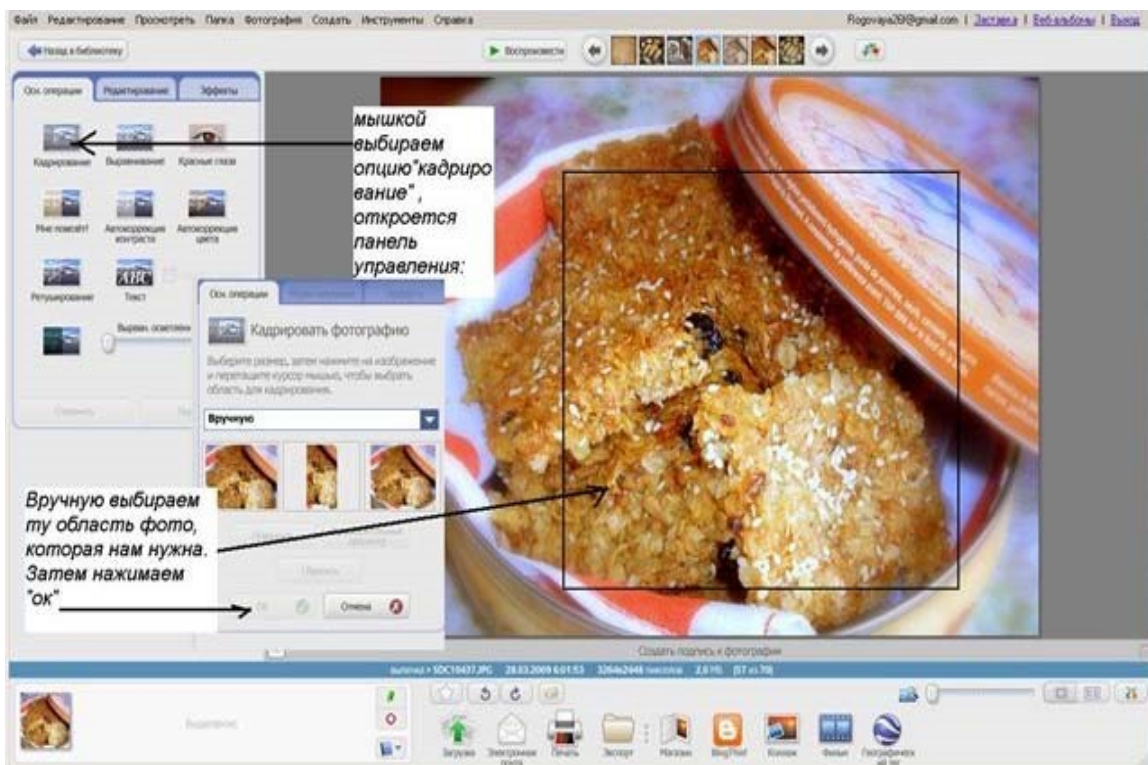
Файл Редактирование Просмотреть Папка Фотография Создать Инструменты Справка

Rogovaya29@gmail.com | Заставка | Веб-альбомы | Выход

Назад в библиотеку

Воспроизвести

Осн. операции Редактирование Эффекты

Кадрирование Выравнивание Красные глаза

Мне повезёт! Автокоррекция контраста Автокоррекция цвета

Ретуширование Текст

Выравн. освещения

мышкой выбираем опцию"кадрирование" , откроется панель управления:

Осн. операции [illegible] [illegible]

Кадрировать фотографию

Выберите размер, затем нажмите на изображение и перетащите курсор мышью, чтобы выбрать область для кадрирования.

Вручную

Вручную выбираем ту область фото, которая нам нужна. Затем нажимаем "ок"

Сбросить

ОК Отмена

Создать подпись к фотографии

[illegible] > SDC10437.JPG 28.03.2009 6:01:53 3264x2448 пикселов 2,8 МБ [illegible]

Выделено

Загрузка Электронная почта Печать Экспорт Магазин BlogThis! Коллаж Фильм Географически ая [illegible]